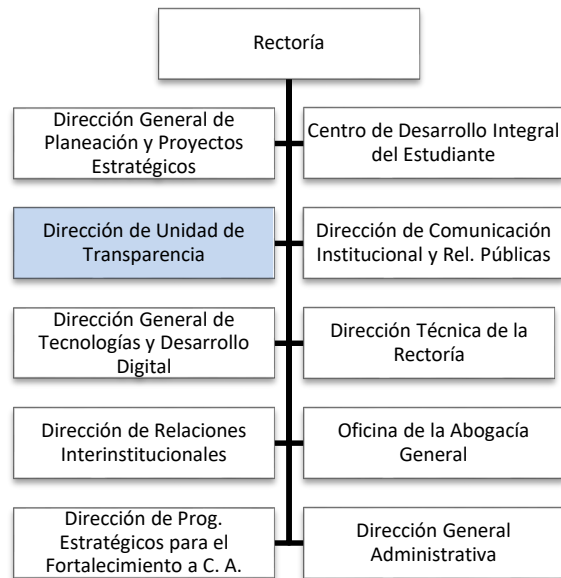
Rectoría

Dirección General de Planeación y Proyectos Estratégicos

Centro de Desarrollo Integral del Estudiante

Dirección de Unidad de Transparencia

Dirección de Comunicación Institucional y Rel. Públicas

Dirección General de Tecnologías y Desarrollo Digital

Dirección Técnica de la Rectoría

Dirección de Relaciones Interinstitucionales

Oficina de la Abogacía General

Dirección de Prog. Estratégicos para el Fortalecimiento a C. A.

Dirección General Administrativa